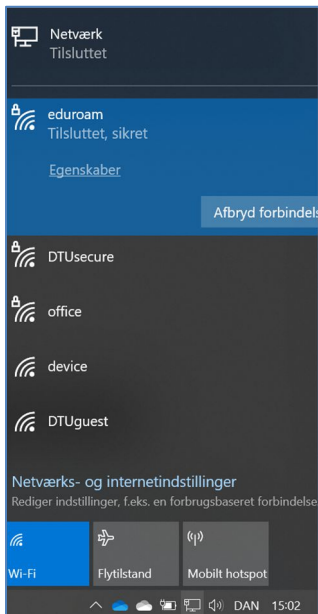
Netværk
Tilsluttet

eduroam
Tilsluttet, sikret

Egenskaber

Afbryd forbindels

DTUsecure

office

device

DTUguest

Netværks- og internetindstillinger
Rediger indstillinger, f.eks. en forbrugsbaseret forbindelse

Wi-Fi

Flytilstand

Mobilt hotspot

DAN 15:02